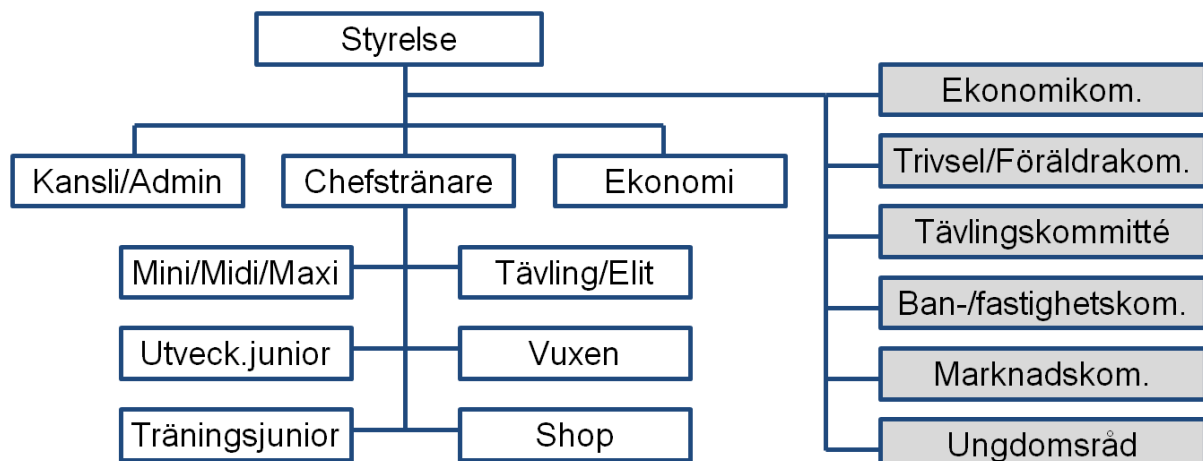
Styrelse

Kansli/Admin

Chefstränare

Ekonomi

Mini/Midi/Maxi

Tävling/Elit

Utveck.junior

Vuxen

Träningsjunior

Shop

Ekonomikom.

Trivsel/Föräldrakom.

Tävlingskommitté

Ban-/fastighetskom.

Marknadskom.

Ungdomsråd